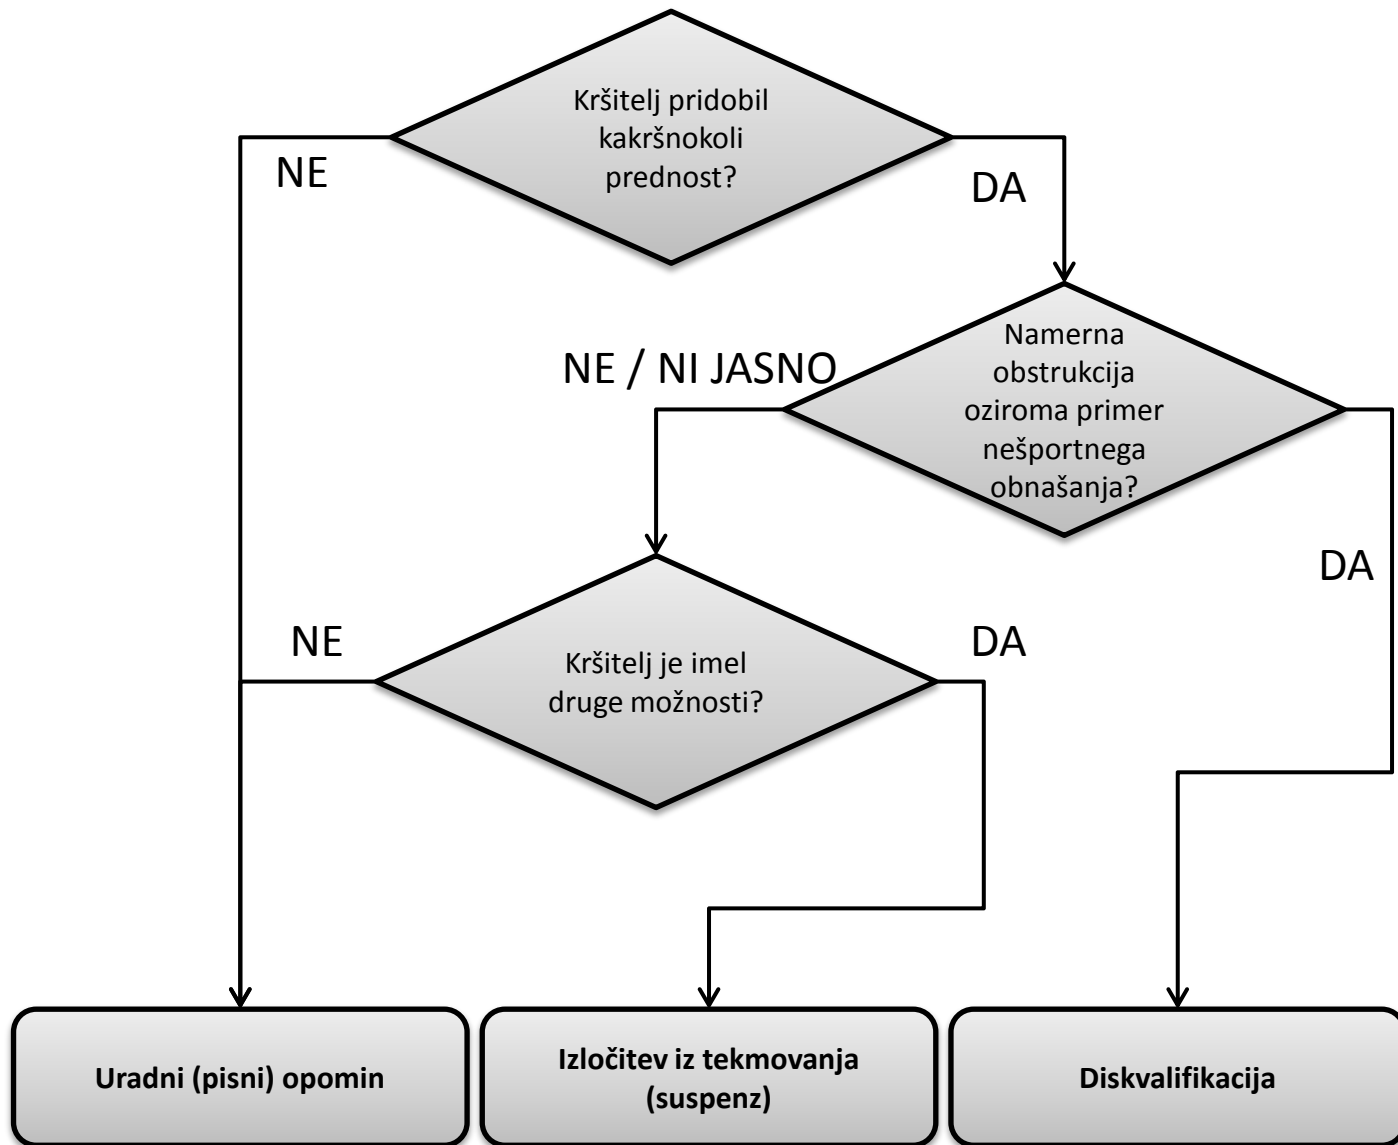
Kršitelj pridobil kakršnokoli prednost?

NE

DA

Namerna obstrukcija oziroma primer nešportnega obnašanja?

NE / NI JASNO

DA

NE

DA

Kršitelj je imel druge možnosti?

Uradni (pisni) opomin

Izločitev iz tekmovanja (suspenz)

Diskvalifikacija